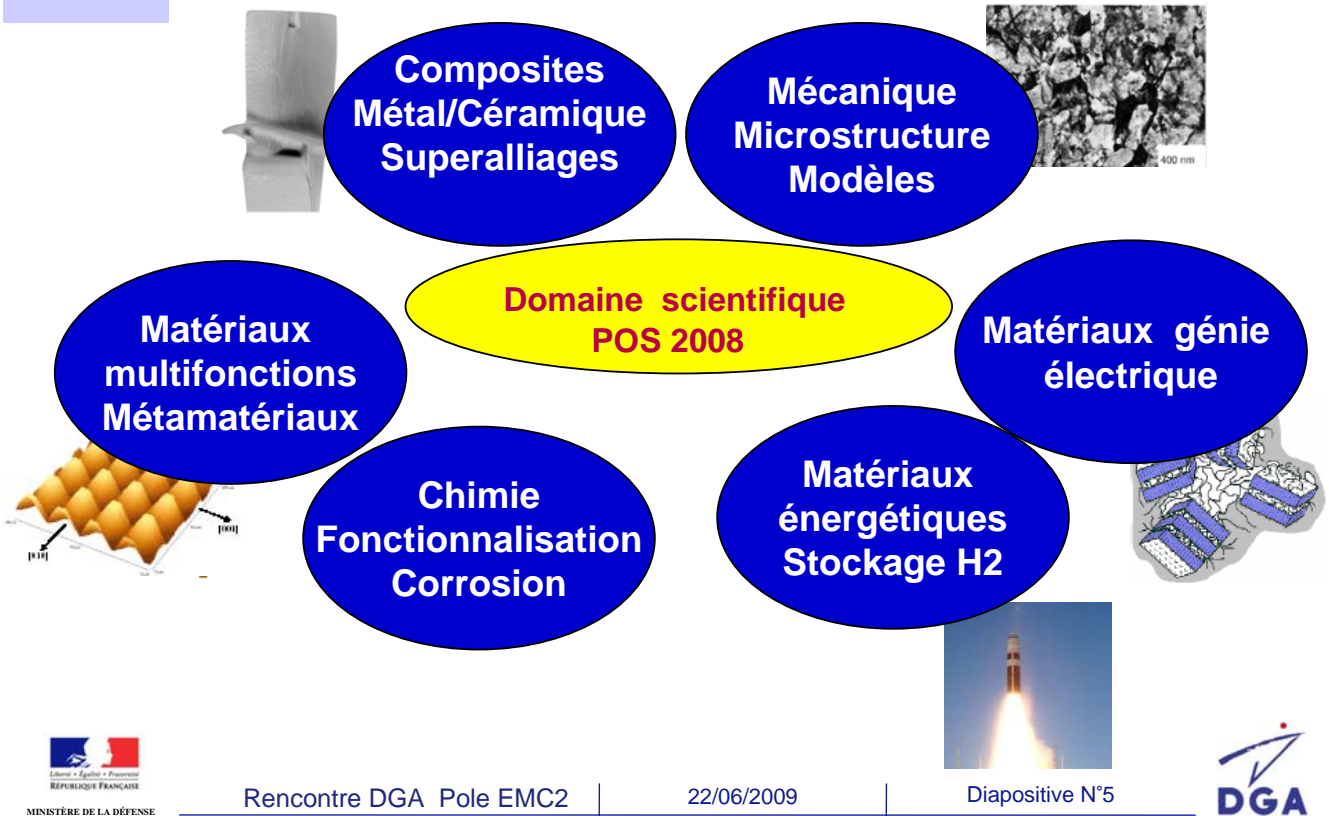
Composites
Métal/Céramique
Superalliages

Mécanique
Microstructure
Modèles

400 nm

Domaine scientifique
POS 2008

Matériaux
multifonctions
Métamatériaux

Matériaux génie
électrique

[001]

[110]

Chimie
Fonctionnalisation
Corrosion

Matériaux
énergétiques
Stockage H2

Liberté • Égalité • Fraternité
RÉPUBLIQUE FRANÇAISE
MINISTÈRE DE LA DÉFENSE

Rencontre DGA Pole EMC2 | 22/06/2009 | Diapositive N°5

DGA